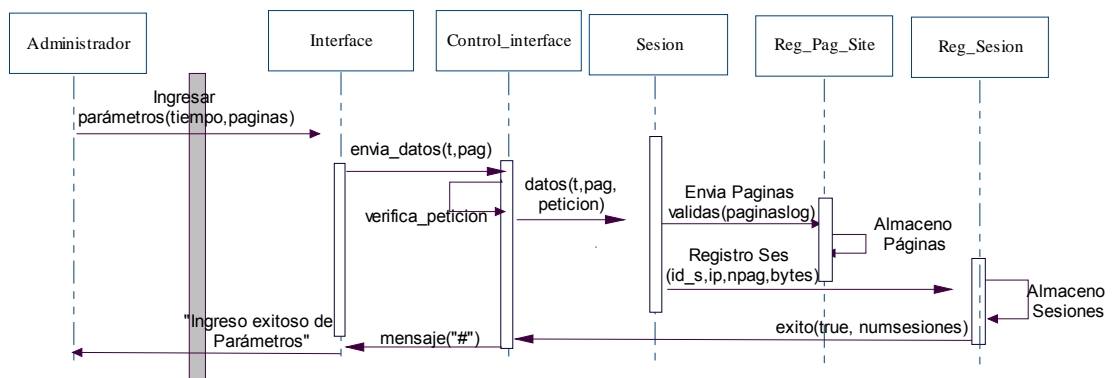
Administrador

Interface

Control_interface

Sesion

Reg_Pag_Site

Reg_Sesion

Ingresar parámetros(tiempo,paginas)

envia_datos(t,pag)

verifica_peticion

datos(t,pag, peticion)

Envia Paginas validas(paginaslog)

Almaceno Páginas

Registro Ses (id_s,ip,npag,bytes)

Almaceno Sesiones

"Ingreso exitoso de Parámetros"

mensaje("#")

exito(true, numsesiones)